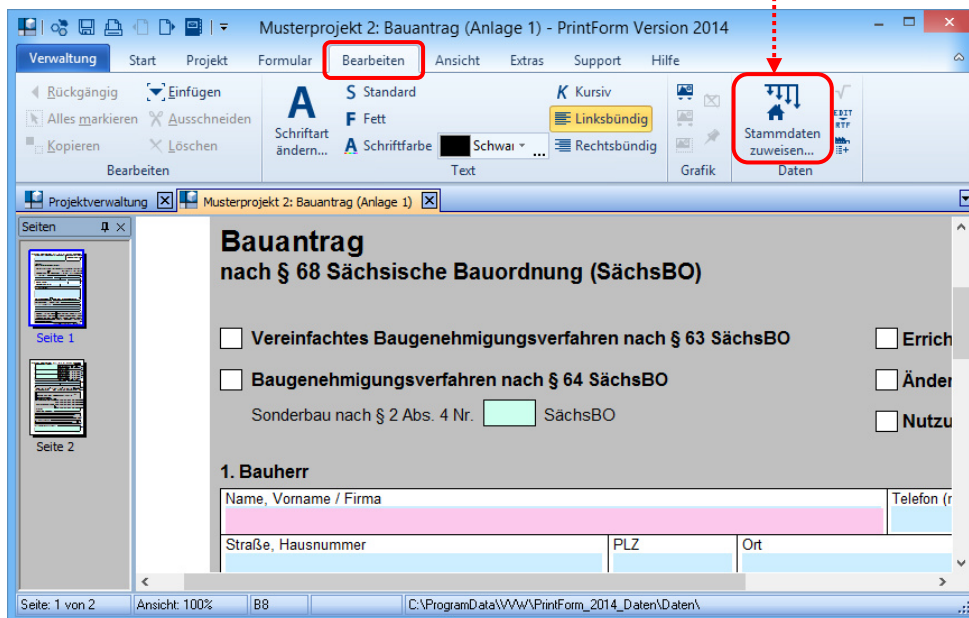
Musterprojekt 2: Bauantrag (Anlage 1) - PrintForm Version 2014

Verwaltung Start Projekt Formular Bearbeiten Ansicht Extras Support Hilfe

Rückgängig Einfügen
Alles markieren Ausschneiden
Kopieren Löschen
Bearbeiten

Schriftart ändern...
Standard
Fett
Schriftfarbe Schwar
Kursiv
Linksbündig
Rechtsbündig
Text

Grafik

Stammdaten zuweisen...
Daten

Projektverwaltung
Musterprojekt 2: Bauantrag (Anlage 1)

Seiten
Seite 1
Seite 2

**Bauantrag**
**nach § 68 Sächsische Bauordnung (SächsBO)**

Vereinfachtes Baugenehmigungsverfahren nach § 63 SächsBO
Baugenehmigungsverfahren nach § 64 SächsBO
Sonderbau nach § 2 Abs. 4 Nr. SächsBO

Errich
Änder
Nutzu

1. Bauherr

| Name, Vorname / Firma | | Telefon (r |
|---|---|---|
| Straße, Hausnummer | PLZ | Ort |

Seite: 1 von 2 | Ansicht: 100% | B8 | C:\ProgramData\VVW\PrintForm_2014_Daten\Daten\